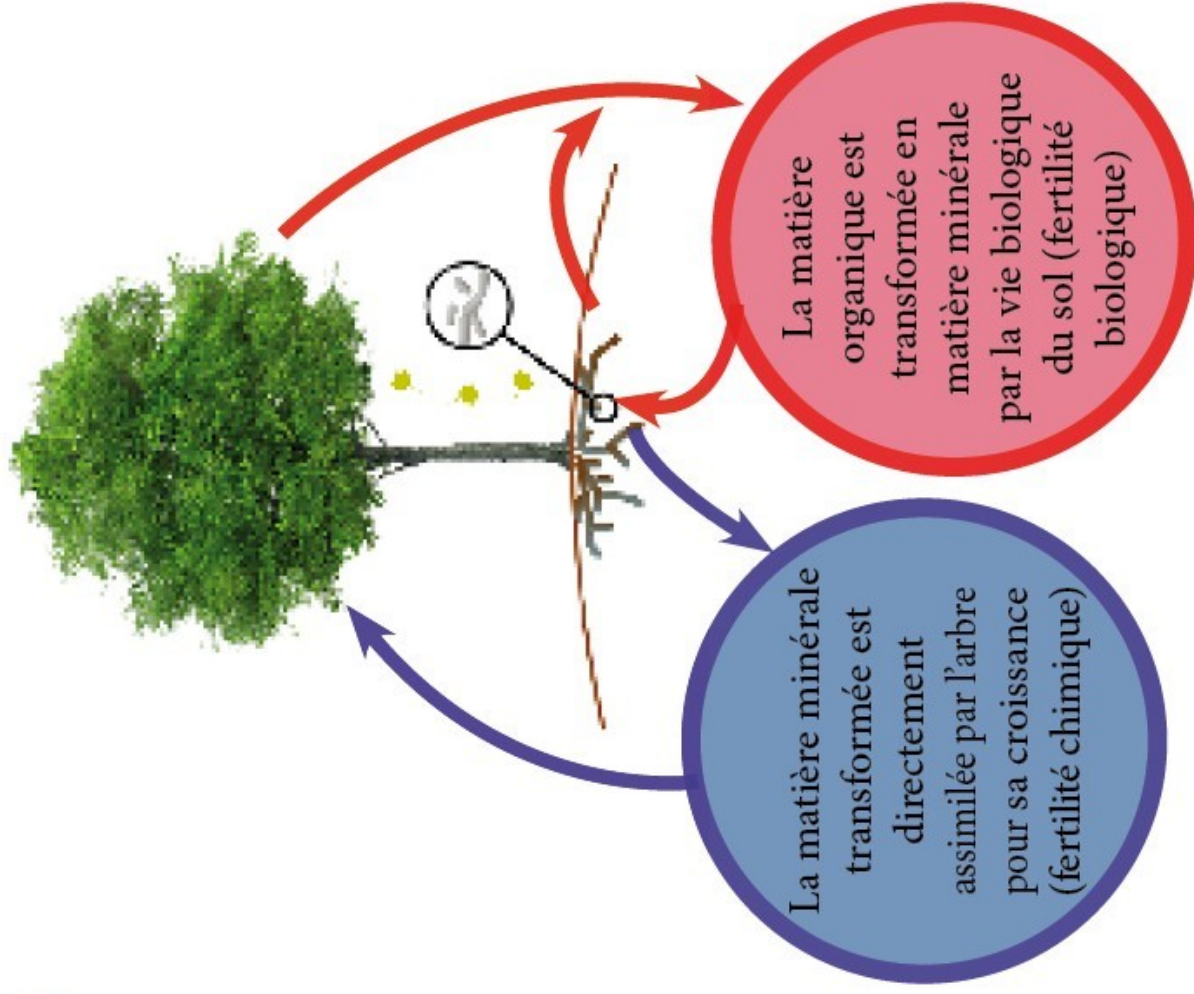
La matière organique est transformée en matière minérale par la vie biologique du sol (fertilité biologique)

La matière minérale transformée est directement assimilée par l'arbre pour sa croissance (fertilité chimique)